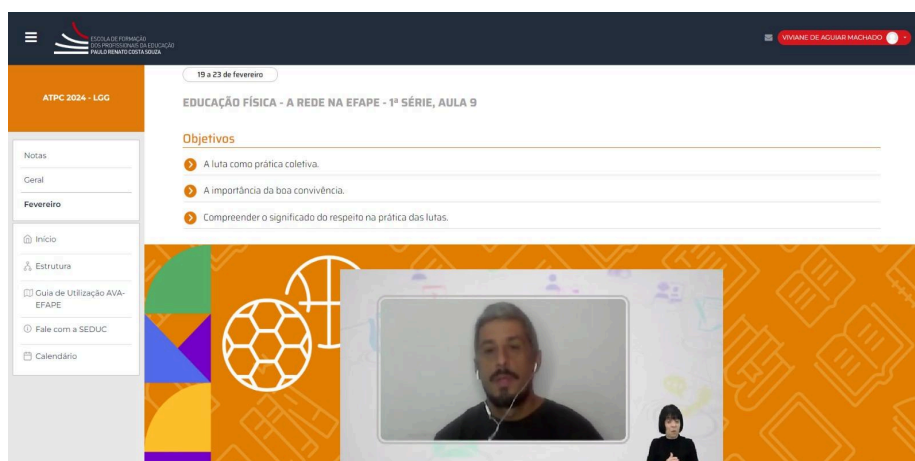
ESCOLA DE FORMAÇÃO DOS PROFISSIONAIS DA EDUCAÇÃO PAULO RENATO COSTA SOUZA

VIVIANE DE AGUIAR MACHADO

ATPC 2024 - LGG

Notas

Geral

Fevereiro

Início

Estrutura

Guia de Utilização AVA-EFAPE

Fale com a SEDUC

Calendário

19 a 23 de fevereiro

EDUCAÇÃO FÍSICA - A REDE NA EFAPE - 1ª SÉRIE, AULA 9

Objetivos

A luta como prática coletiva.

A importância da boa convivência.

Compreender o significado do respeito na prática das lutas.